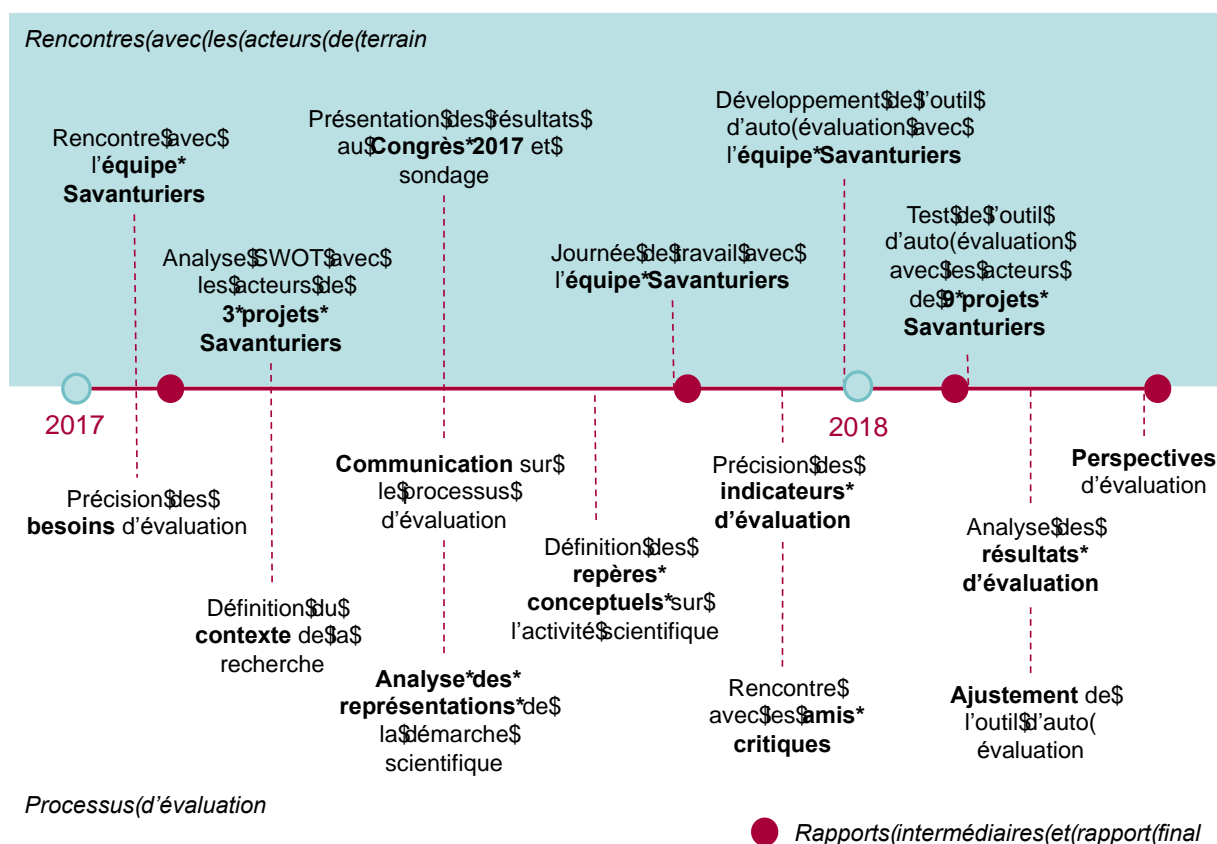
Rencontres(avec(les(acteurs(de(terrain

Rencontre$avec$ l'**équipe* Savanturiers**

Analyse$SWOT$avec$ les$acteurs$de$ **3*projets* Savanturiers**

Présentation$des$résultats$ au$**Congrès*2017** et$ sondage

Journée$de$travail$avec$ l'**équipe*Savanturiers**

Développement$de$l'outil$ d'auto(évaluation$avec$ l'**équipe*Savanturiers**

Test$de$l'outil$ d'auto(évaluation$ avec$les$acteurs$ de$**9*projets* Savanturiers**

2017

2018

Précision$des$ **besoins** d'évaluation

Définition$du$ **contexte** de$la$ recherche

**Communication** sur$ le$processus$ d'évaluation

**Analyse*des* représentations***de$ la$démarche$ scientifique

Définition$des$ **repères* conceptuels***sur$ l'activité$scientifique

Précision$des$ **indicateurs* d'évaluation**

Rencontre$ avec$les$**amis* critiques**

Analyse$des$ **résultats* d'évaluation**

**Ajustement** de$ l'outil$d'auto( évaluation

**Perspectives** d'évaluation

Processus(d'évaluation

Rapports(intermédiaires(et(rapport(final